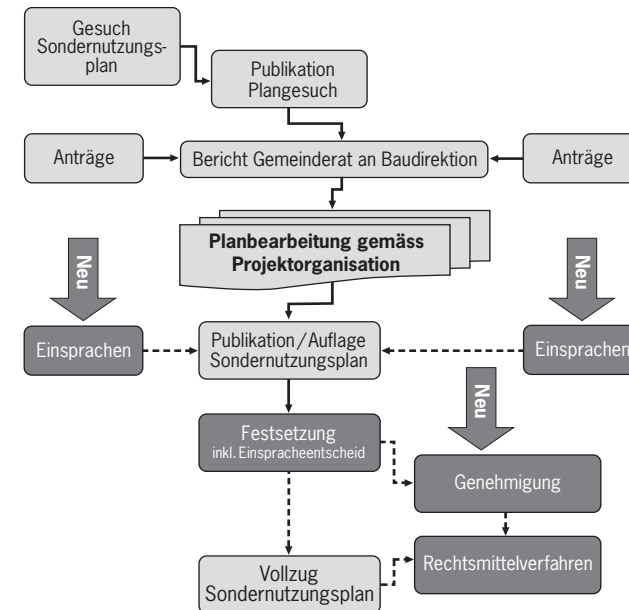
Gesuch Sondernutzungsplan

Publikation Plangesuch

Anträge

Bericht Gemeinderat an Baudirektion

Anträge

Planbearbeitung gemäss Projektorganisation

Neu

Neu

Einsprachen

Publikation / Auflage Sondernutzungsplan

Einsprachen

Neu

Festsetzung inkl. Einspracheentscheid

Genehmigung

Rechtsmittelverfahren

Vollzug Sondernutzungsplan